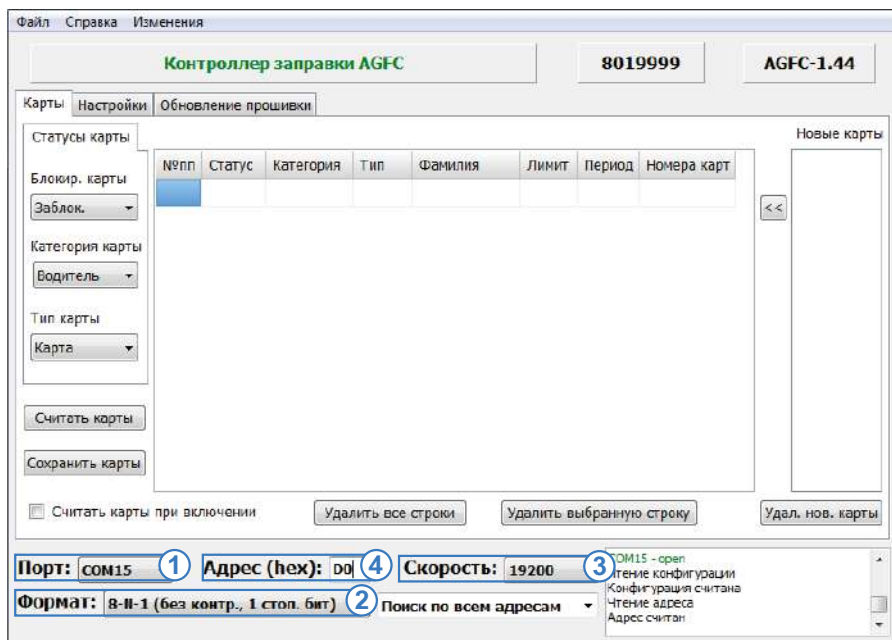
Файл Справка Изменения

Контроллер заправки AGFC

8019999

AGFC-1.44

Карты | Настройки | Обновление прошивки

Статусы карты

Блокир. карты
Заблок.

Категория карты
Водитель

Тип карты
Карта

| №пп | Статус | Категория | Тип | Фамилия | Лимит | Период | Номера карт |
|---|---|---|---|---|---|---|---|
| | | | | | | | |

<<

Новые карты

Считать карты

Сохранить карты

Считать карты при включении

Удалить все строки

Удалить выбранную строку

Удал. нов. карты

Порт: COM15 1

Адрес (hex): D0 4

Скорость: 19200 3

Формат: 8-N-1 (без контр., 1 стоп. бит) 2

Поиск по всем адресам

COM15 - open
Чтение конфигурации
Конфигурация считана
Чтение адреса
Адрес считан